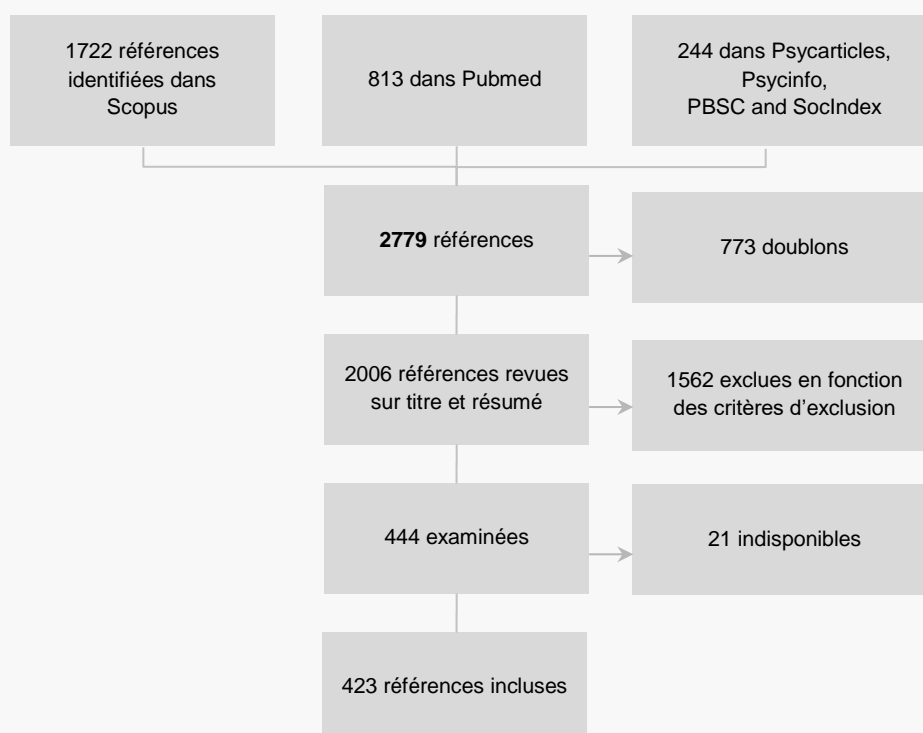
1722 références identifiées dans Scopus

813 dans Pubmed

244 dans Psycarticles, Psycinfo, PBSC and SocIndex

**2779** références

773 doublons

2006 références revues sur titre et résumé

1562 exclues en fonction des critères d’exclusion

444 examinées

21 indisponibles

423 références incluses